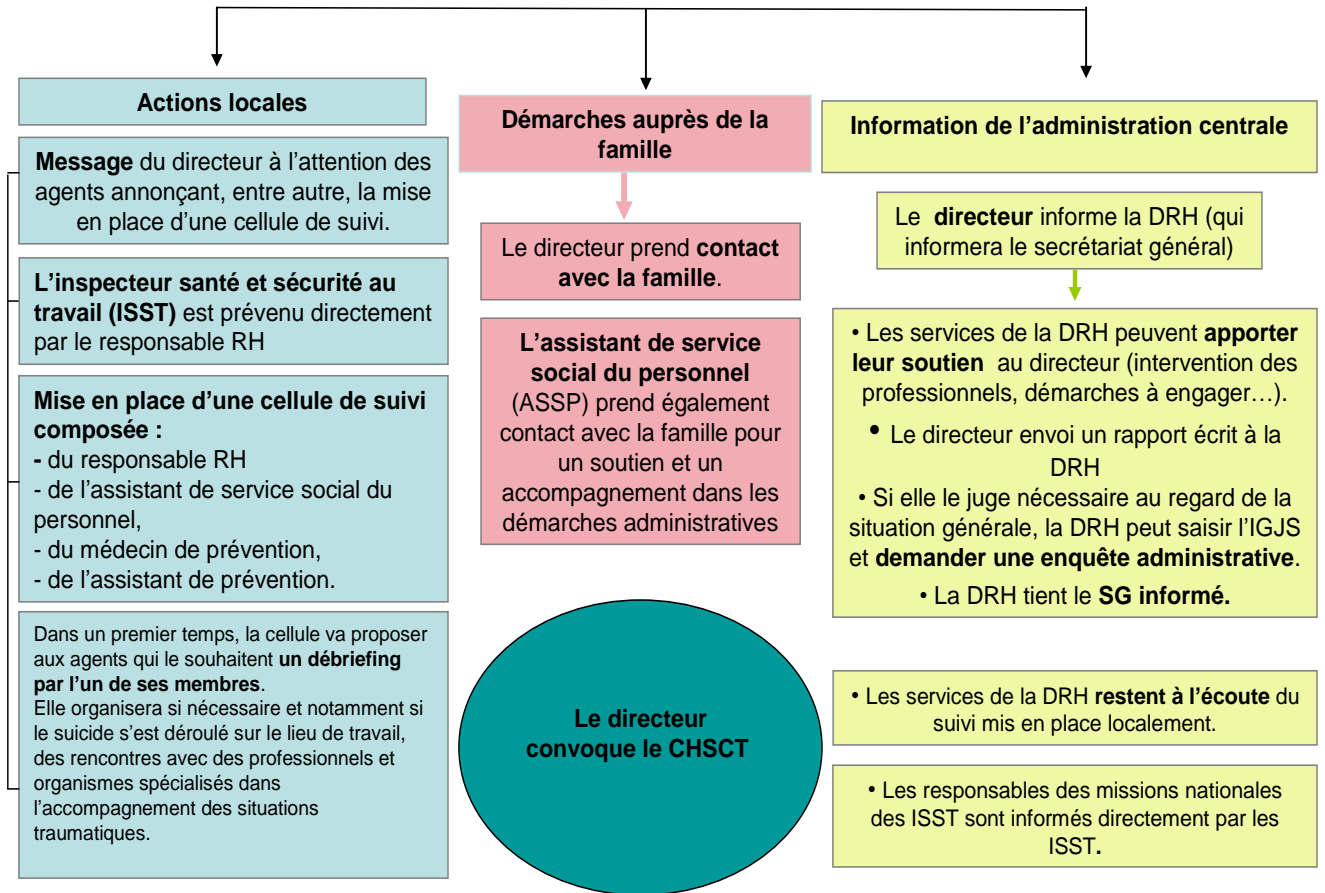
Actions locales

Message du directeur à l'attention des agents annonçant, entre autre, la mise en place d'une cellule de suivi.

L'inspecteur santé et sécurité au travail (ISST) est prévenu directement par le responsable RH

Mise en place d'une cellule de suivi composée :
- du responsable RH
- de l'assistant de service social du personnel,
- du médecin de prévention,
- de l'assistant de prévention.

Dans un premier temps, la cellule va proposer aux agents qui le souhaitent un débriefing par l'un de ses membres.
Elle organisera si nécessaire et notamment si le suicide s'est déroulé sur le lieu de travail, des rencontres avec des professionnels et organismes spécialisés dans l'accompagnement des situations traumatiques.

Démarches auprès de la famille

Le directeur prend contact avec la famille.

L'assistant de service social du personnel (ASSP) prend également contact avec la famille pour un soutien et un accompagnement dans les démarches administratives

Le directeur convoque le CHSCT

Information de l'administration centrale

Le directeur informe la DRH (qui informera le secrétariat général)

• Les services de la DRH peuvent apporter leur soutien au directeur (intervention des professionnels, démarches à engager…).
• Le directeur envoi un rapport écrit à la DRH
• Si elle le juge nécessaire au regard de la situation générale, la DRH peut saisir l'IGJS et demander une enquête administrative.
• La DRH tient le SG informé.

• Les services de la DRH restent à l'écoute du suivi mis en place localement.

• Les responsables des missions nationales des ISST sont informés directement par les ISST.